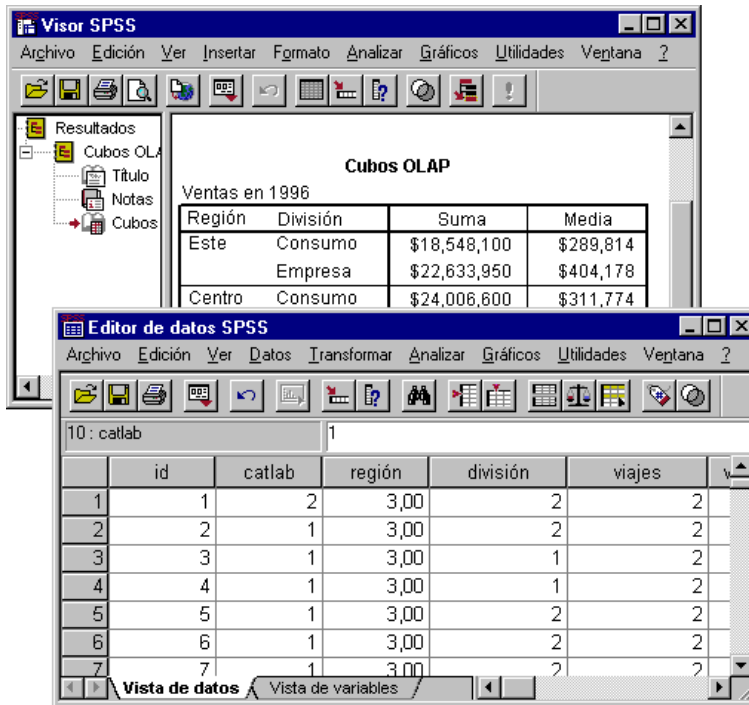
Visor SPSS

Archivo Edición Ver Insertar Formato Analizar Gráficos Utilidades Ventana ?

Resultados
Cubos OLA
Título
Notas
Cubos

Cubos OLAP

Ventas en 1996

| Región | División | Suma | Media |
|---|---|---|---|
| Este | Consumo | $18,548,100 | $289,814 |
| | Empresa | $22,633,950 | $404,178 |
| Centro | Consumo | $24,006,600 | $311,774 |

Editor de datos SPSS

Archivo Edición Ver Datos Transformar Analizar Gráficos Utilidades Ventana ?

10 : catlab 1

| | id | catlab | región | división | viajes | v |
|---|---|---|---|---|---|---|
| 1 | 1 | 2 | 3,00 | 2 | 2 | |
| 2 | 2 | 1 | 3,00 | 2 | 2 | |
| 3 | 3 | 1 | 3,00 | 1 | 2 | |
| 4 | 4 | 1 | 3,00 | 1 | 2 | |
| 5 | 5 | 1 | 3,00 | 2 | 2 | |
| 6 | 6 | 1 | 3,00 | 2 | 2 | |
| 7 | 7 | 1 | 3,00 | 2 | 2 | |

Vista de datos Vista de variables